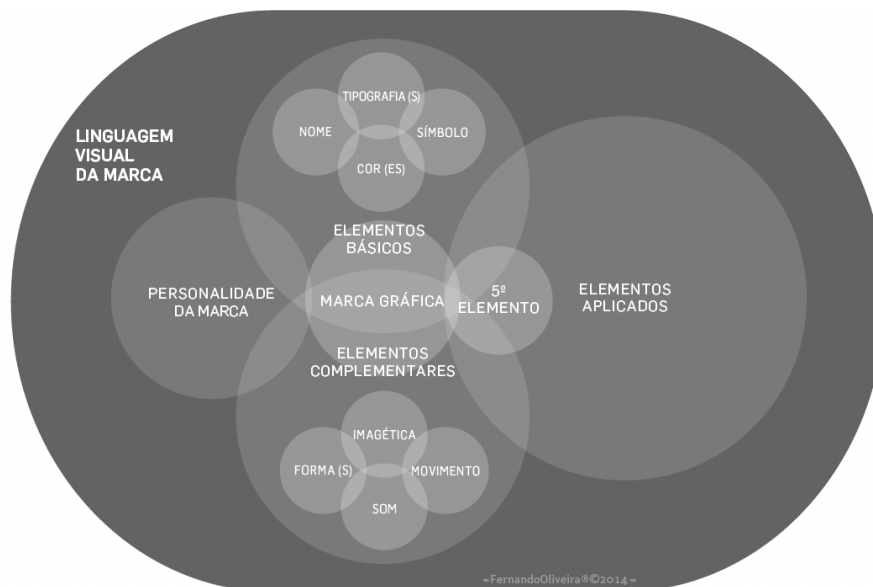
LINGUAGEM VISUAL DA MARCA

TIPOGRAFIA (S)

NOME

SÍMBOLO

COR (ES)

ELEMENTOS BÁSICOS

PERSONALIDADE DA MARCA

MARCA GRÁFICA

5º ELEMENTO

ELEMENTOS APLICADOS

ELEMENTOS COMPLEMENTARES

IMAGÉTICA

FORMA (S)

MOVIMENTO

SOM

=FernandoOliveira®©2014=